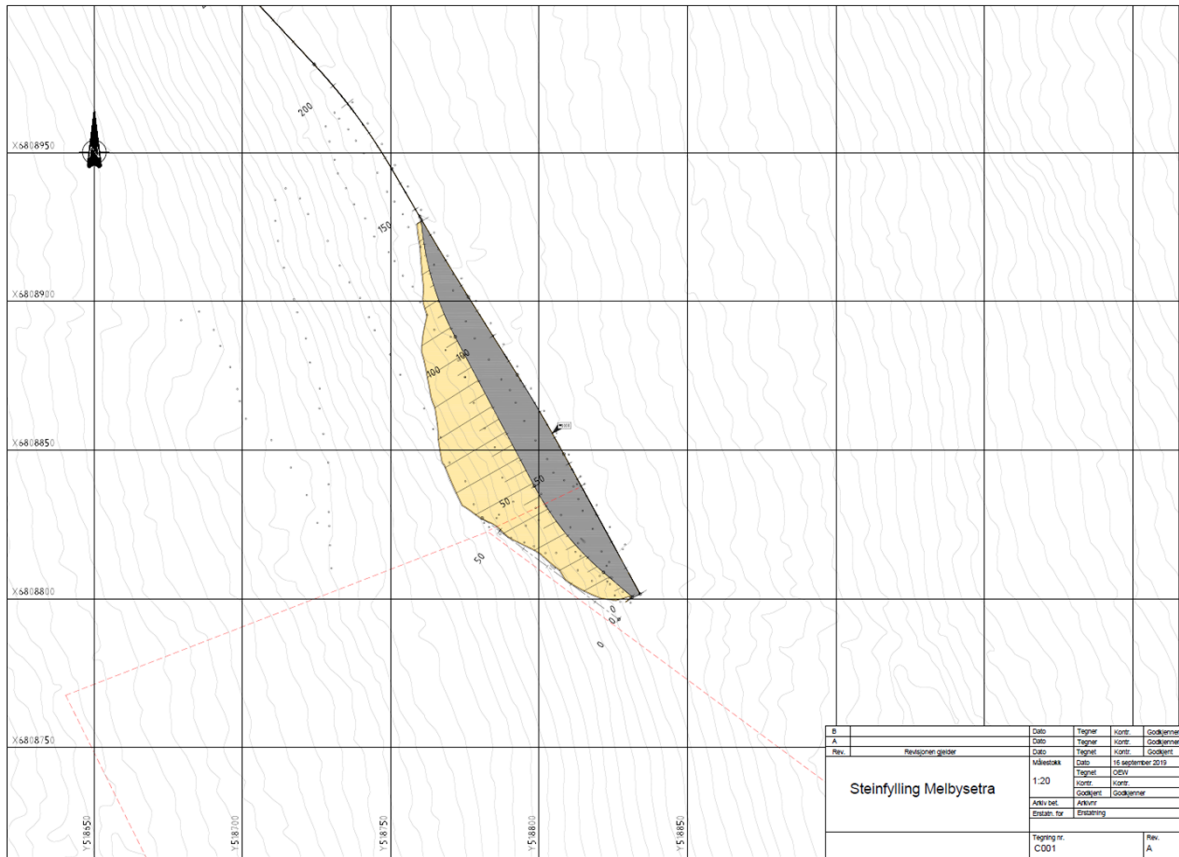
X6808950

X6808900

X6808850

X6808800

X6808750

200

150

100

100

50

150

50

50

0

0

0

Y518650

Y518700

Y518750

Y518800

Y518850

| B | | Dato | Tegner | Kontr. | Godkjenner |
|---|---|---|---|---|---|
| A | | Dato | Tegner | Kontr. | Godkjenner |
| Rev. | Revisjonen gjelder | Dato | Tegnet | Kontr. | Godkjent |

Steinfylling Melbysetra

| Målestokk | Dato | 16 september 2019 |
|---|---|---|
| 1:20 | Tegnet | OEW |
| | Kontr. | Kontr. |
| | Godkjent | Godkjenner |
| Arkiv bet. | Arkivnr | |
| Erstatn. for | Erstatning | |

Tegning nr.
C001

Rev.
A